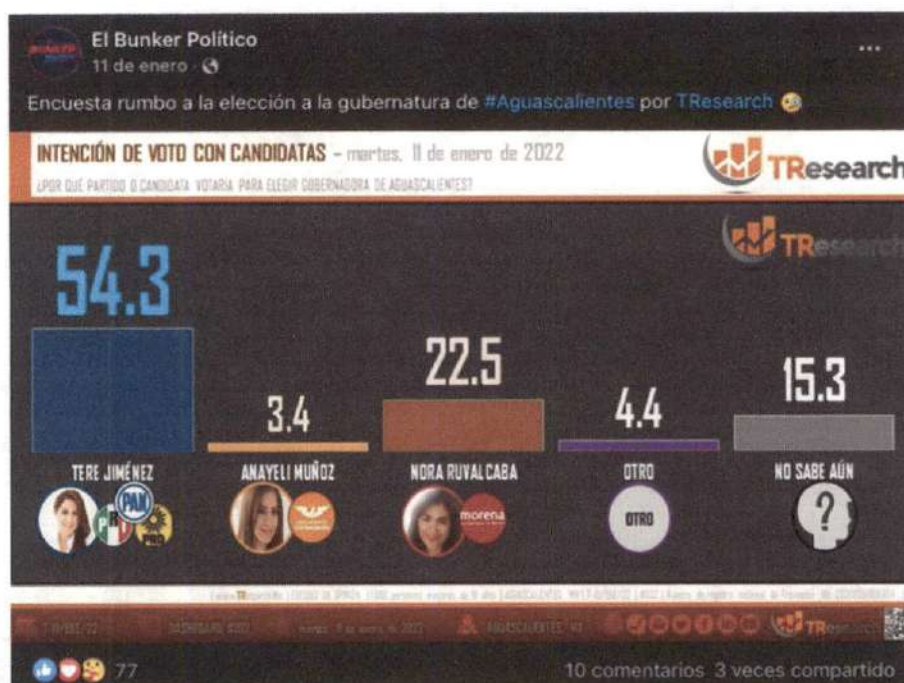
El Bunker Político
11 de enero ·

Encuesta rumbo a la elección a la gubernatura de #Aguascalientes por TResearch

INTENCIÓN DE VOTO CON CANDIDATAS – martes, 11 de enero de 2022
¿POR QUÉ PARTIDO O CANDIDATA VOTARÍA PARA ELEGIR GOBERNADORA DE AGUASCALIENTES?

TResearch

TResearch

54.3
3.4
22.5
4.4
15.3

TERE JIMÉNEZ
ANAYELI MUÑOZ
NORA RUVALCABA
OTRO
NO SABE AÚN

PAN
PRI
PRD
morena
OTRO
?

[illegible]

AGUASCALIENTES

77
10 comentarios 3 veces compartido